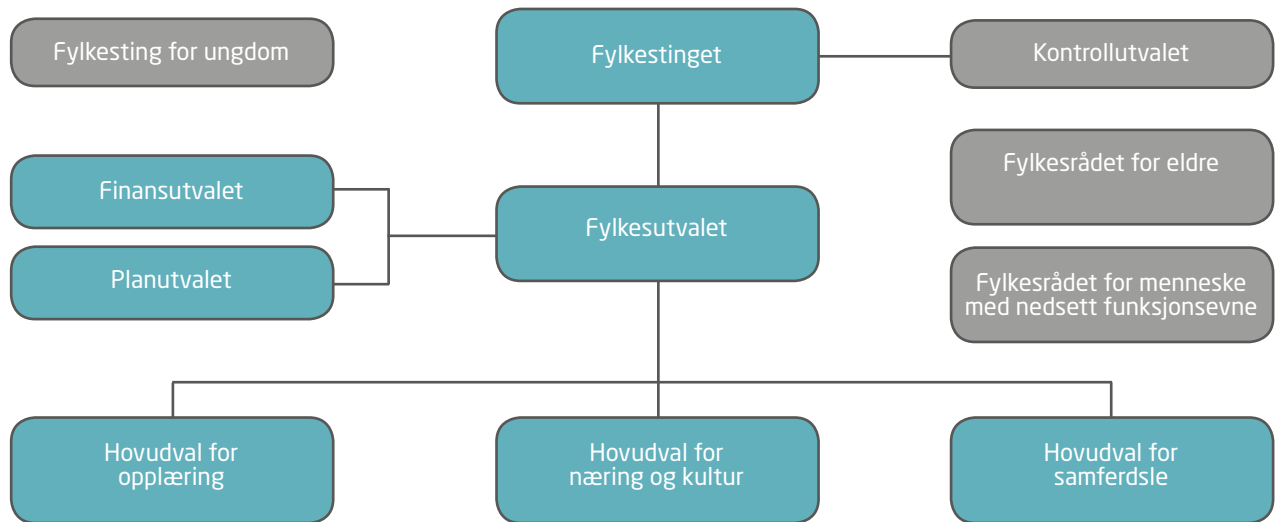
Fylkesting for ungdom

Fylkestinget

Kontrollutvalet

Finansutvalet

Fylkesutvalet

Fylkesrådet for eldre

Planutvalet

Fylkesrådet for menneske med nedsett funksjonsevne

Hovudval for opplæring

Hovudval for næring og kultur

Hovudval for samferdsle